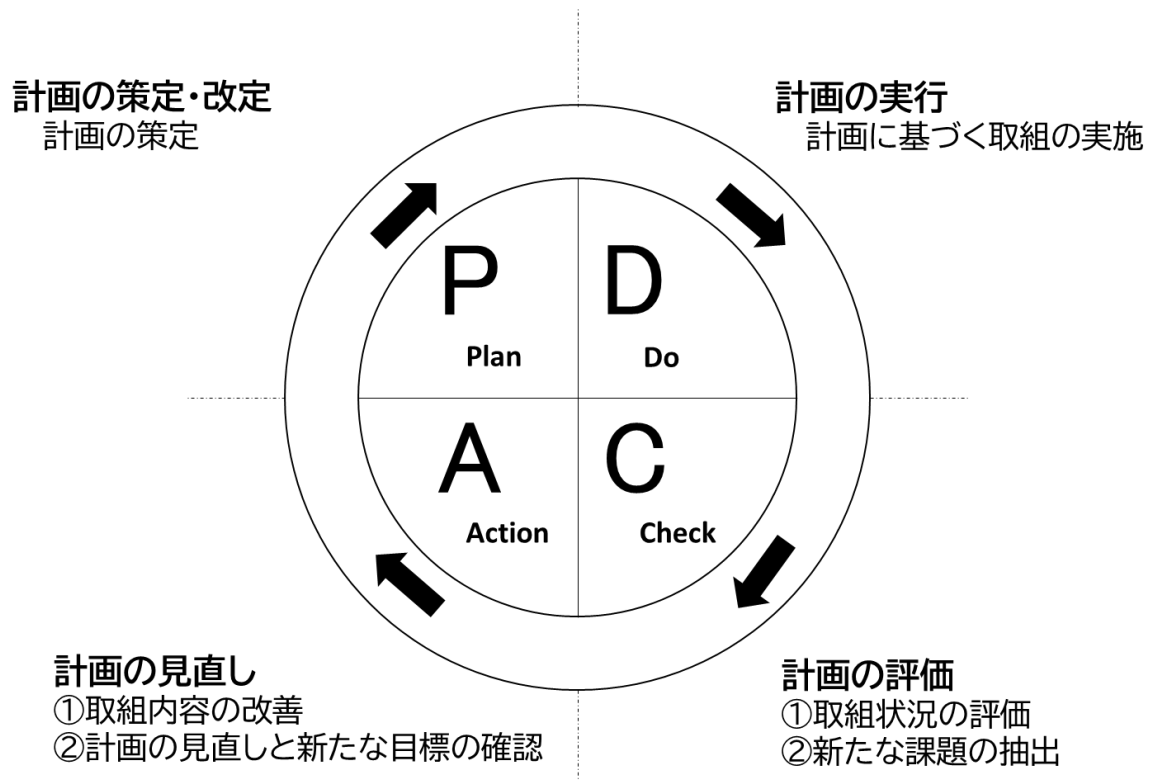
計画の策定・改定
計画の策定

計画の実行
計画に基づく取組の実施

P
Plan

D
Do

A
Action

C
Check

計画の見直し
①取組内容の改善
②計画の見直しと新たな目標の確認

計画の評価
①取組状況の評価
②新たな課題の抽出